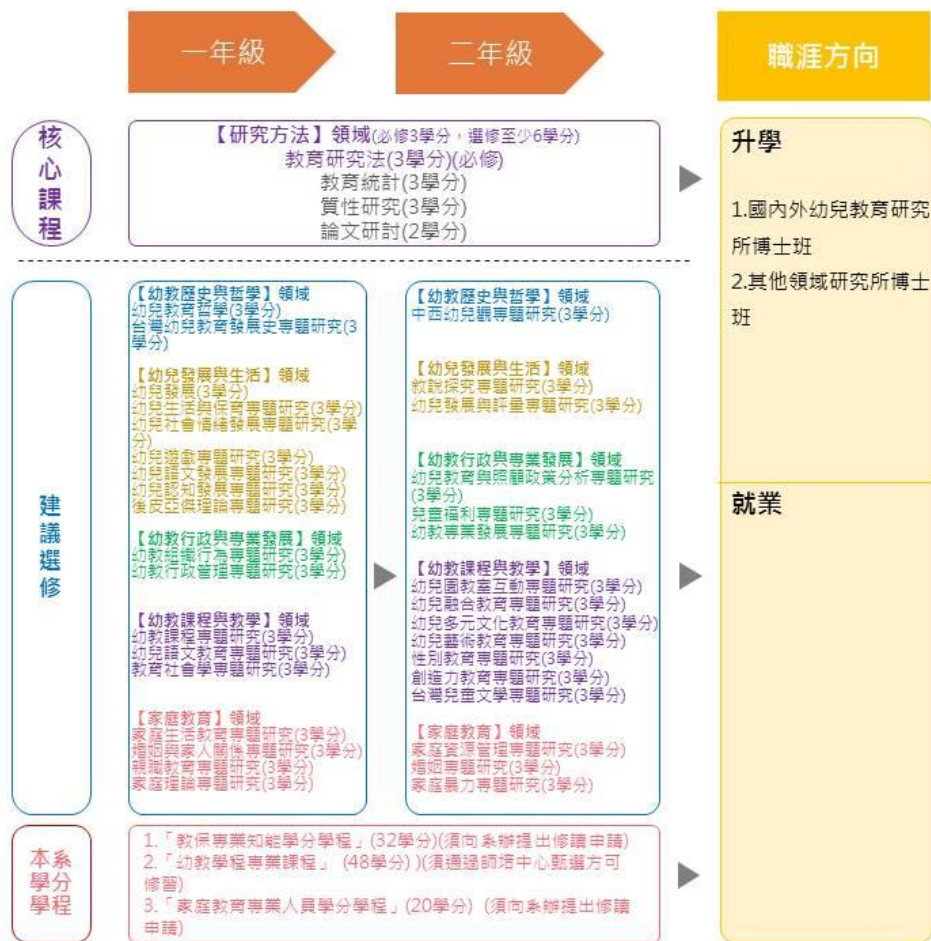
一年級

二年級

職涯方向

核心課程

【研究方法】領域(必修3學分，選修至少6學分)
教育研究法(3學分)(必修)
教育統計(3學分)
質性研究(3學分)
論文研討(2學分)

升學

1.國內外幼兒教育研究所博士班
2.其他領域研究所博士班

建議選修

【幼教歷史與哲學】領域
幼兒教育哲學(3學分)
台灣幼兒教育發展史專題研究(3學分)

【幼兒發展與生活】領域
幼兒發展(3學分)
幼兒生活與保育專題研究(3學分)
幼兒社會情緒發展專題研究(3學分)
幼兒遊戲專題研究(3學分)
幼兒語文發展專題研究(3學分)
幼兒認知發展專題研究(3學分)
後皮亞傑理論專題研究(3學分)

【幼教行政與專業發展】領域
幼教組織行為專題研究(3學分)
幼教行政管理專題研究(3學分)

【幼教課程與教學】領域
幼教課程專題研究(3學分)
幼兒語文教育專題研究(3學分)
教育社會學專題研究(3學分)

【家庭教育】領域
家庭生活教育專題研究(3學分)
婚姻與家人關係專題研究(3學分)
親職教育專題研究(3學分)
家庭理論專題研究(3學分)

【幼教歷史與哲學】領域
中西幼兒觀專題研究(3學分)

【幼兒發展與生活】領域
敘說探究專題研究(3學分)
幼兒發展與評量專題研究(3學分)

【幼教行政與專業發展】領域
幼兒教育與照顧政策分析專題研究(3學分)
兒童福利專題研究(3學分)
幼教專業發展專題研究(3學分)

【幼教課程與教學】領域
幼兒園教室互動專題研究(3學分)
幼兒融合教育專題研究(3學分)
幼兒多元文化教育專題研究(3學分)
幼兒藝術教育專題研究(3學分)
性別教育專題研究(3學分)
創造力教育專題研究(3學分)
台灣兒童文學專題研究(3學分)

【家庭教育】領域
家庭資源管理專題研究(3學分)
婚姻專題研究(3學分)
家庭暴力專題研究(3學分)

就業

本系學分學程

1.「教保專業知能學分學程」(32學分)(須向系辦提出修讀申請)
2.「幼教學程專業課程」 (48學分) )(須通過師培中心甄選方可修習)
3.「家庭教育專業人員學分學程」(20學分) (須向系辦提出修讀申請)